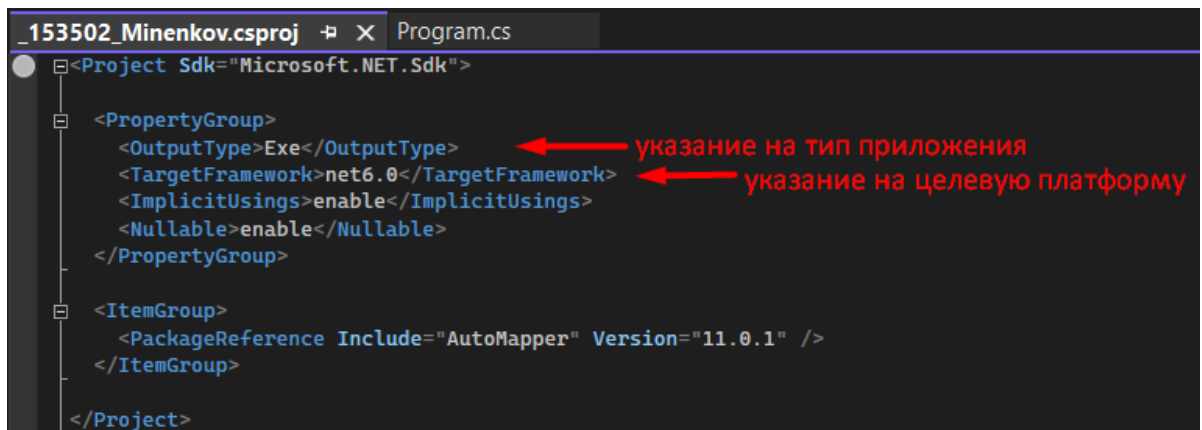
_153502_Minenkov.csproj ✕ Program.cs

<Project Sdk="Microsoft.NET.Sdk">

<PropertyGroup>
<OutputType>Exe</OutputType>
<TargetFramework>net6.0</TargetFramework>
<ImplicitUsings>enable</ImplicitUsings>
<Nullable>enable</Nullable>
</PropertyGroup>

<ItemGroup>
<PackageReference Include="AutoMapper" Version="11.0.1" />
</ItemGroup>

</Project>

указание на тип приложения

указание на целевую платформу